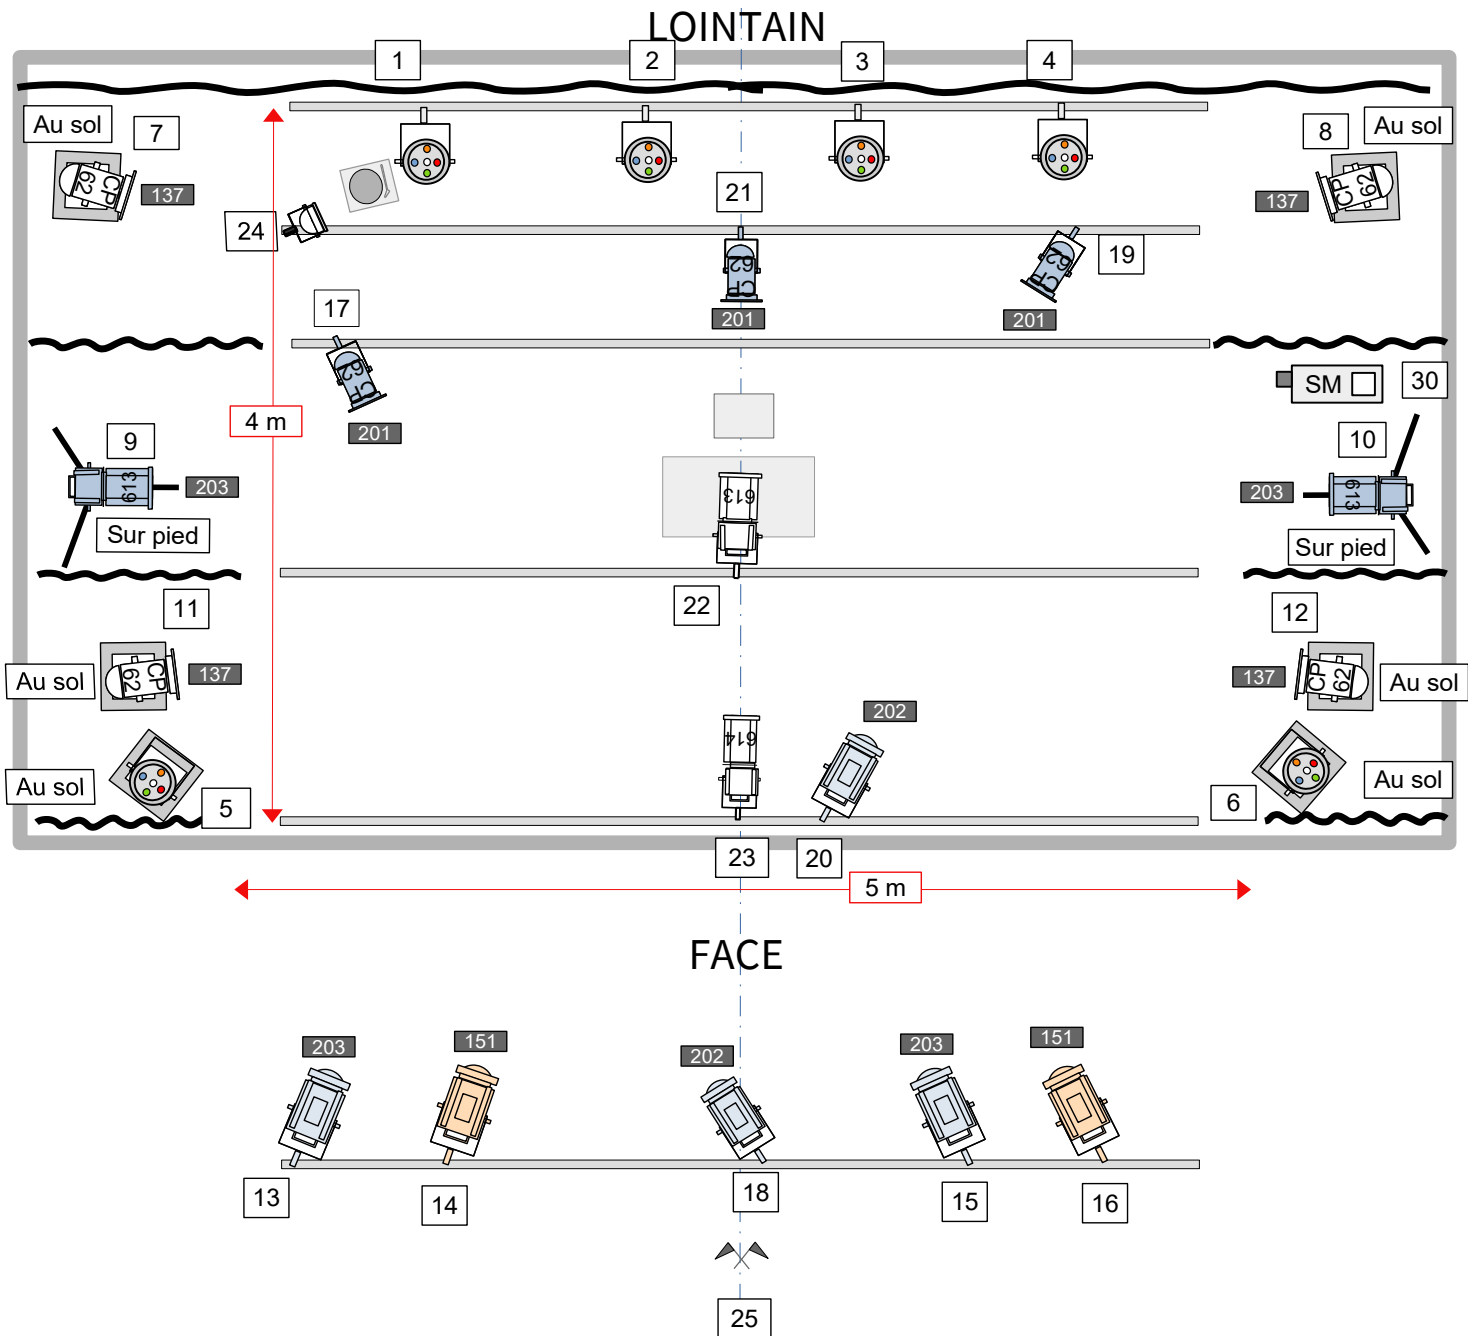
LOINTAIN

1
2
3
4

Au sol
7
CP 62
137

8
Au sol
CP 62
137

24
21
CP 62
201

19
CP 62
201

17
CP 62
201

SM
30

4 m

9
613
203
Sur pied

10
613
203
Sur pied

613

22

11
Au sol
CP 62
137

12
CP 62
137
Au sol

202
614

Au sol
5

6
Au sol

23
20
5 m

FACE

203
151
202
203
151

13
14
18
15
16

25